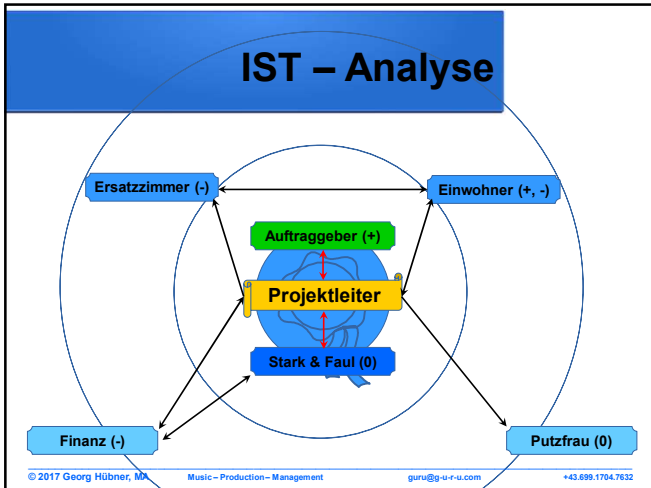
IST – Analyse

Ersatzzimmer (-)

Einwohner (+, -)

Auftraggeber (+)

Projektleiter

Stark & Faul (0)

Finanz (-)

Putzfrau (0)

© 2017 Georg Hübner, MA Music – Production – Management guru@g-u-r-u.com +43.699.1704.7632